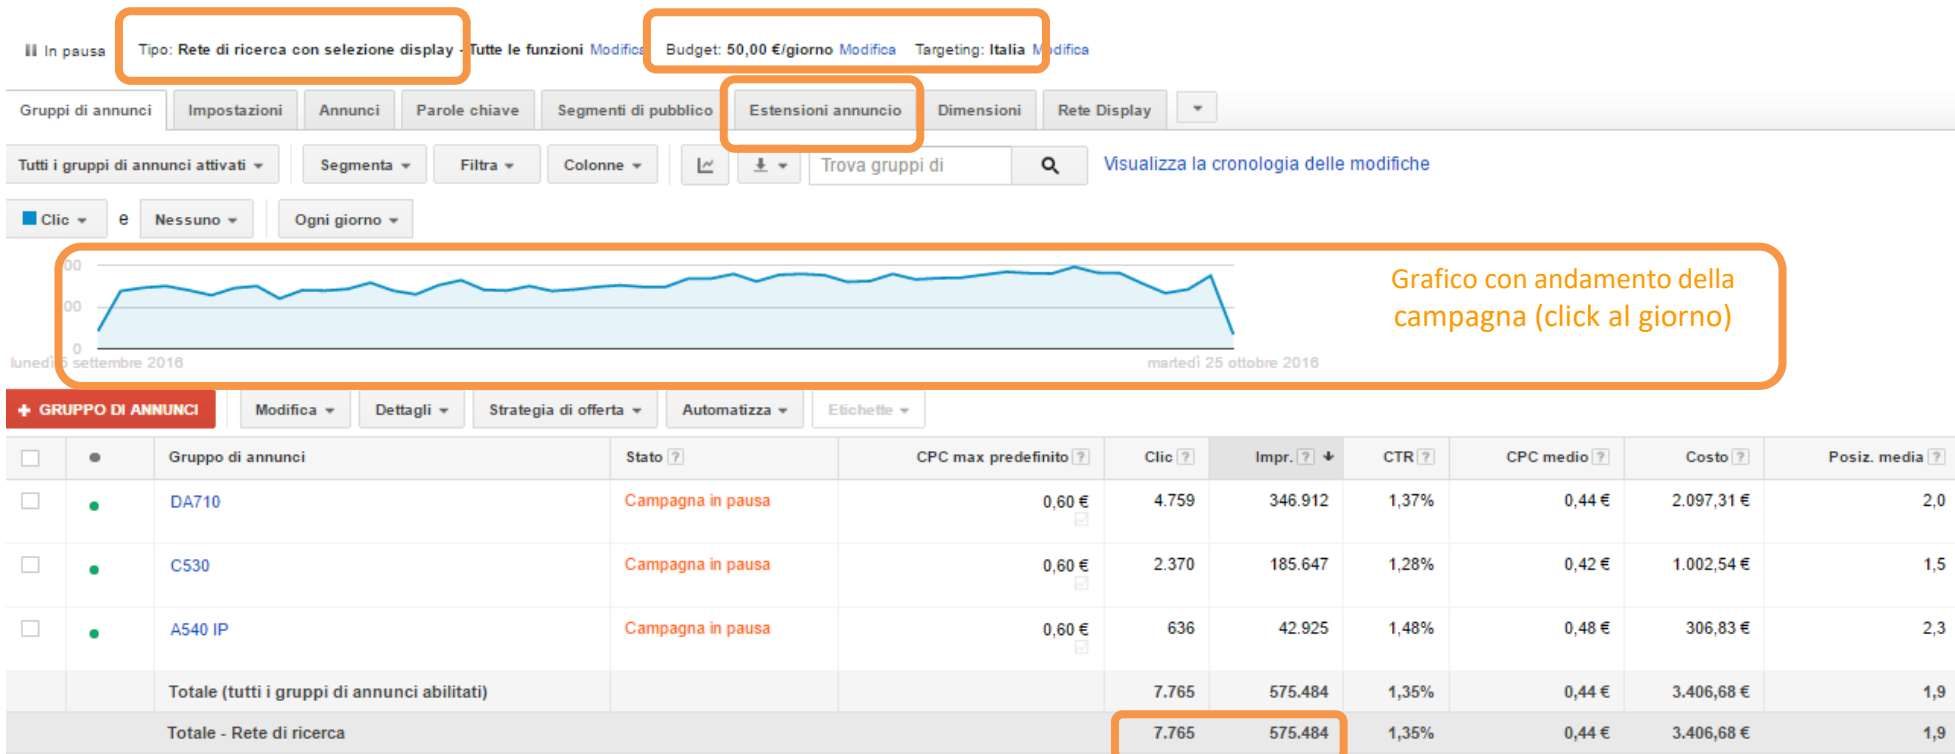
In pausa   Tipo: Rete di ricerca con selezione display - Tutte le funzioni Modifica   Budget: 50,00 €/giorno Modifica   Targeting: Italia Modifica

Gruppi di annunci | Impostazioni | Annunci | Parole chiave | Segmenti di pubblico | Estensioni annuncio | Dimensioni | Rete Display

Tutti i gruppi di annunci attivati   Segmenta   Filtra   Colonne   Trova gruppi di   Visualizza la cronologia delle modifiche

Clic e Nessuno   Ogni giorno

00
00
0
lunedì 5 settembre 2016   martedì 25 ottobre 2016

Grafico con andamento della campagna (click al giorno)

+ GRUPPO DI ANNUNCI   Modifica   Dettagli   Strategia di offerta   Automatizza   Etichette

| | ● | Gruppo di annunci | Stato ? | CPC max predefinito ? | Clic ? | Impr. ? | CTR ? | CPC medio ? | Costo ? | Posiz. media ? |
|---|---|---|---|---|---|---|---|---|---|---|
| | ● | DA710 | Campagna in pausa | 0,60 € | 4.759 | 346.912 | 1,37% | 0,44 € | 2.097,31 € | 2,0 |
| | ● | C530 | Campagna in pausa | 0,60 € | 2.370 | 185.647 | 1,28% | 0,42 € | 1.002,54 € | 1,5 |
| | ● | A540 IP | Campagna in pausa | 0,60 € | 636 | 42.925 | 1,48% | 0,48 € | 306,83 € | 2,3 |
| | | Totale (tutti i gruppi di annunci abilitati) | | | 7.765 | 575.484 | 1,35% | 0,44 € | 3.406,68 € | 1,9 |
| | | Totale - Rete di ricerca | | | 7.765 | 575.484 | 1,35% | 0,44 € | 3.406,68 € | 1,9 |